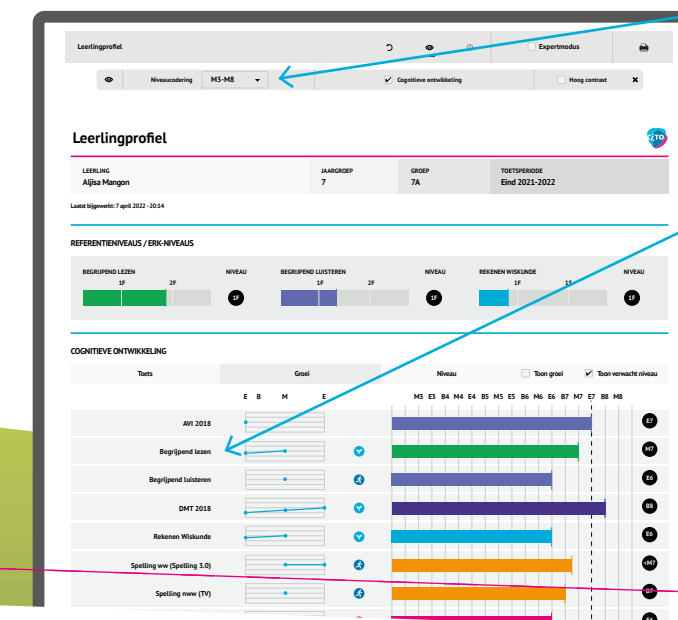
Leerlingprofiel

Expertmodus

Niveaucodering M3-M8

Cognitieve ontwikkeling

Hoog contrast

×

Leerlingprofiel

| LEERLING Aljisa Mangon | JAARGROEP 7 | GROEP 7A | TOETSPERIODE Eind 2021-2022 |
|---|---|---|---|

Laatst bijgewerkt: 7 april 2022 - 20:14

REFERENTIENIVEAUS / ERK-NIVEAUS

BEGRIJPEND LEZEN 1F 2F NIVEAU 1F

BEGRIJPEND LUISTEREN 1F 2F NIVEAU 1F

REKENEN WISKUNDE 1F 1S NIVEAU 1F

COGNITIEVE ONTWIKKELING

Toets

Groei

Niveau

Toon groei

Toon verwacht niveau

E B M E

M3 E3 B4 M4 E4 B5 M5 E5 B6 M6 E6 B7 M7 E7 B8 M8

AVI 2018 E7

Begrijpend lezen M7

Begrijpend luisteren E6

DMT 2018 B8

Rekenen Wiskunde E6

Spelling ww (Spelling 3.0) <M7

Spelling nww (TV) E7